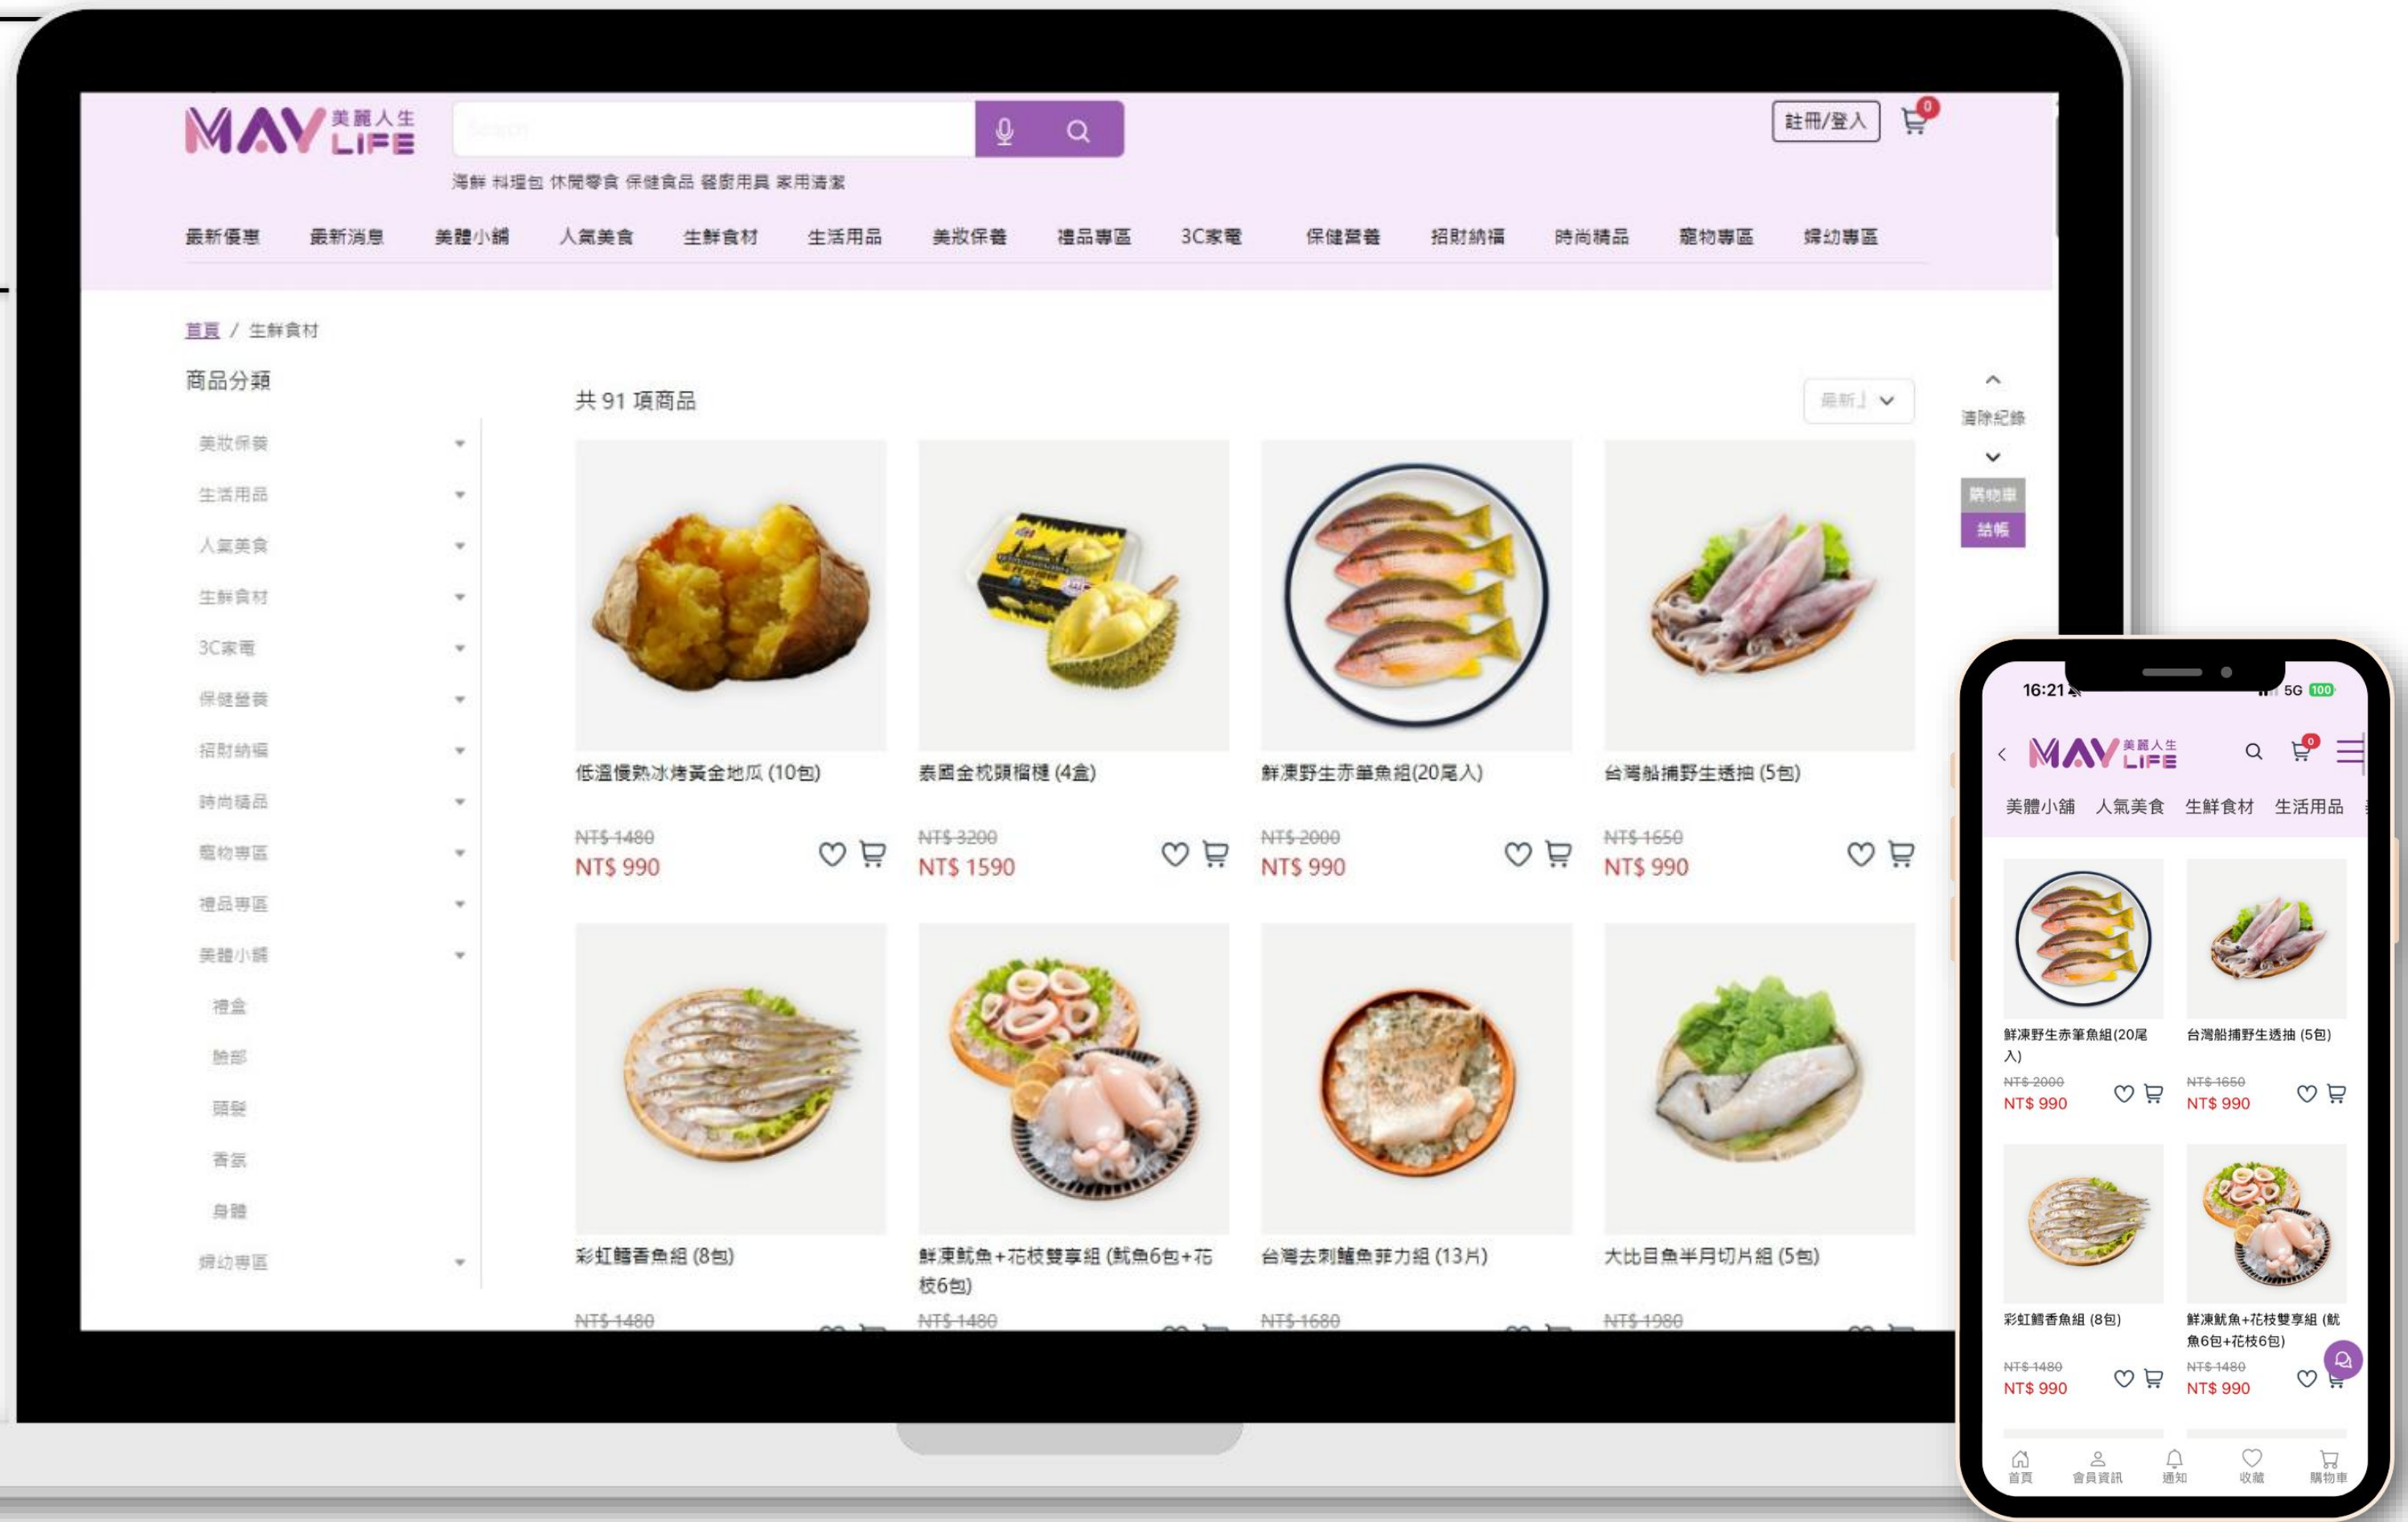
MAV 美麗人生 LIFE

Search

註冊/登入 0

海鮮 料理包 休閒零食 保健食品 餐廚用具 家用清潔

最新優惠 最新消息 美體小舖 人氣美食 生鮮食材 生活用品 美妝保養 禮品專區 3C家電 保健營養 招財納福 時尚精品 寵物專區 婦幼專區

首頁 / 生鮮食材

商品分類

美妝保養
生活用品
人氣美食
生鮮食材
3C家電
保健營養
招財納福
時尚精品
寵物專區
禮品專區
美體小舖
禮盒
臉部
頭髮
香氛
身體
婦幼專區

共 91 項商品

最新上架

清除紀錄

購物車
結帳

低溫慢熟冰烤黃金地瓜 (10包)
NT$ 1480
NT$ 990

泰國金枕頭榴槤 (4盒)
NT$ 3200
NT$ 1590

鮮凍野生赤筆魚組(20尾入)
NT$ 2000
NT$ 990

台灣船捕野生透抽 (5包)
NT$ 1650
NT$ 990

彩虹鱈香魚組 (8包)
NT$ 1480

鮮凍魷魚+花枝雙享組 (魷魚6包+花枝6包)
NT$ 1480

台灣去刺鱸魚菲力組 (13片)
NT$ 1680

大比目魚半月切片組 (5包)
NT$ 1980

16:21 5G 100

MAV 美麗人生 LIFE

0

美體小舖 人氣美食 生鮮食材 生活用品

鮮凍野生赤筆魚組(20尾入)
NT$ 2000
NT$ 990

台灣船捕野生透抽 (5包)
NT$ 1650
NT$ 990

彩虹鱈香魚組 (8包)
NT$ 1480
NT$ 990

鮮凍魷魚+花枝雙享組 (魷魚6包+花枝6包)
NT$ 1480
NT$ 990

首頁 會員資訊 通知 收藏 購物車